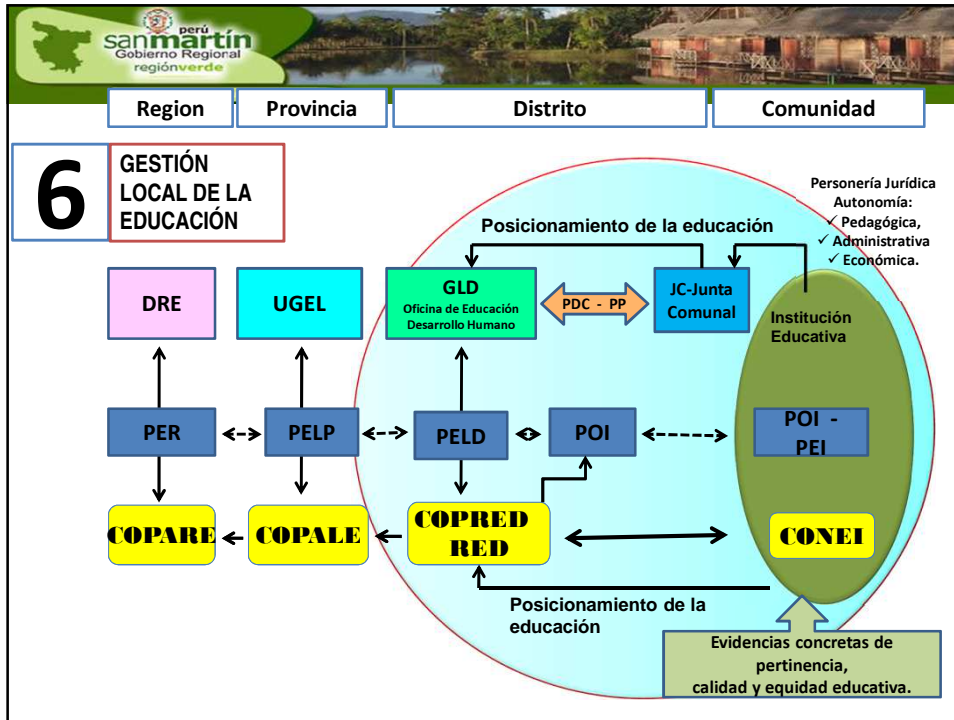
perú
san martín
Gobierno Regional
región verde

Region | Provincia | Distrito | Comunidad

6

GESTIÓN LOCAL DE LA EDUCACIÓN

Personería Jurídica
Autonomía:
✓ Pedagógica,
✓ Administrativa
✓ Económica.

Posicionamiento de la educación

DRE

UGEL

GLD
Oficina de Educación
Desarrollo Humano

PDC - PP

JC-Junta Comunal

Institución Educativa

PER

PELP

PELD

POI

POI - PEI

COPARE

COPALE

COPRED RED

CONEI

Posicionamiento de la educación

Evidencias concretas de pertinencia, calidad y equidad educativa.